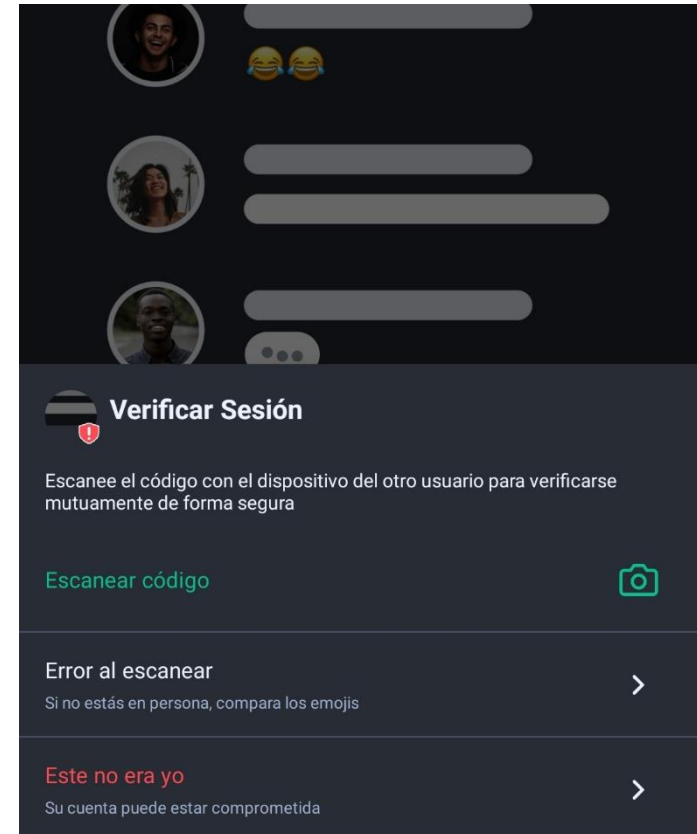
😂😂

Verificar Sesión

Escanee el código con el dispositivo del otro usuario para verificarse mutuamente de forma segura

Escanear código

Error al escanear
Si no estás en persona, compara los emojis

Este no era yo
Su cuenta puede estar comprometida